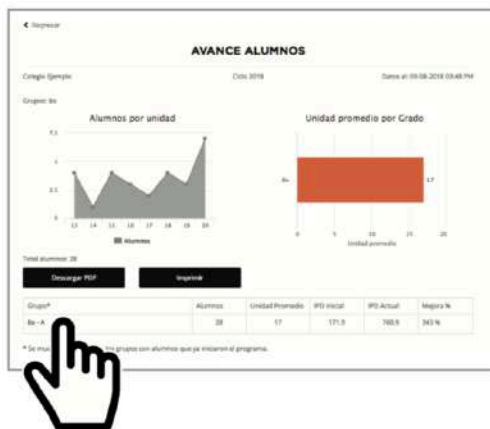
< Regresar

AVANCE ALUMNOS

Colegio Ejemplo

Ciclo 2018

Datos al: 09-08-2018 03:48 PM

Grupos: 8o

Alumnos por unidad

Unidad promedio por Grado

7.1

13 14 15 16 17 18 19 20

Alumnos

8o

17

0 5 10 15 20

Unidad promedio

Total alumnos: 28

Descargar PDF

Imprimir

| Grupo* | Alumnos | Unidad Promedio | IPD Inicial | IPD Actual | Mejora % |
|---|---|---|---|---|---|
| 8o - A | 28 | 17 | 171.5 | 760.5 | 343 % |

* Se mu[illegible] los grupos con alumnos que ya iniciaron el programa.